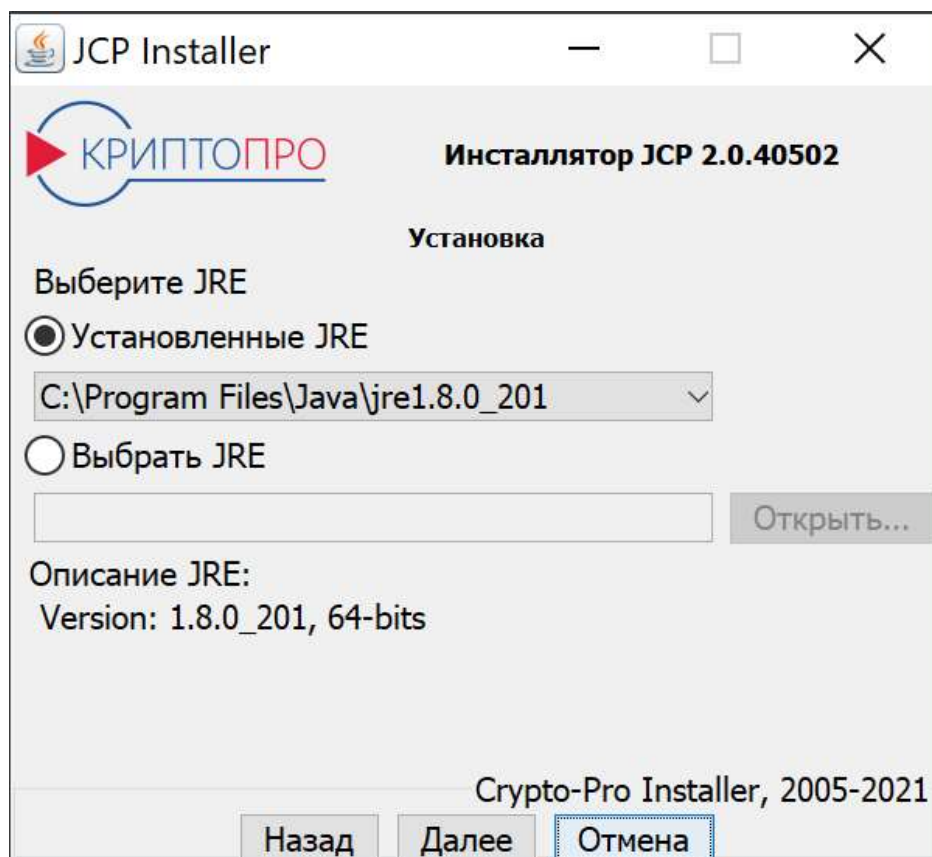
JCP Installer

КРИПТОПРО

Инсталлятор JCP 2.0.40502

Установка

Выберите JRE

Установленные JRE

C:\Program Files\Java\jre1.8.0_201

Выбрать JRE

Открыть...

Описание JRE:
Version: 1.8.0_201, 64-bits

Crypto-Pro Installer, 2005-2021

Назад Далее Отмена